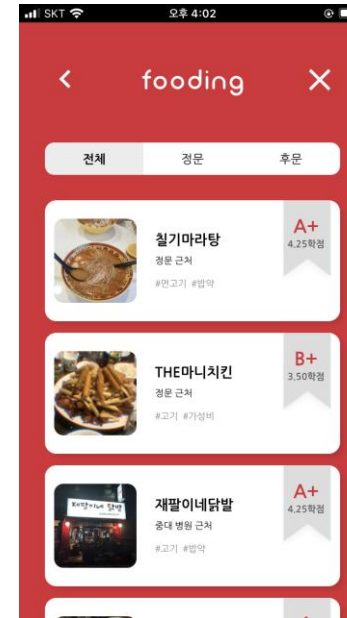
SKT 오후 4:02

<
fooding
×

전체
정문
후문

칠기마라탕
정문 근처
#면고기 #밥약
A+
4.25학점

THE마니치킨
정문 근처
#고기 #가성비
B+
3.50학점

재팔이네닭발
중대 병원 근처
#고기 #밥약
A+
4.25학점

재팔이네 닭발